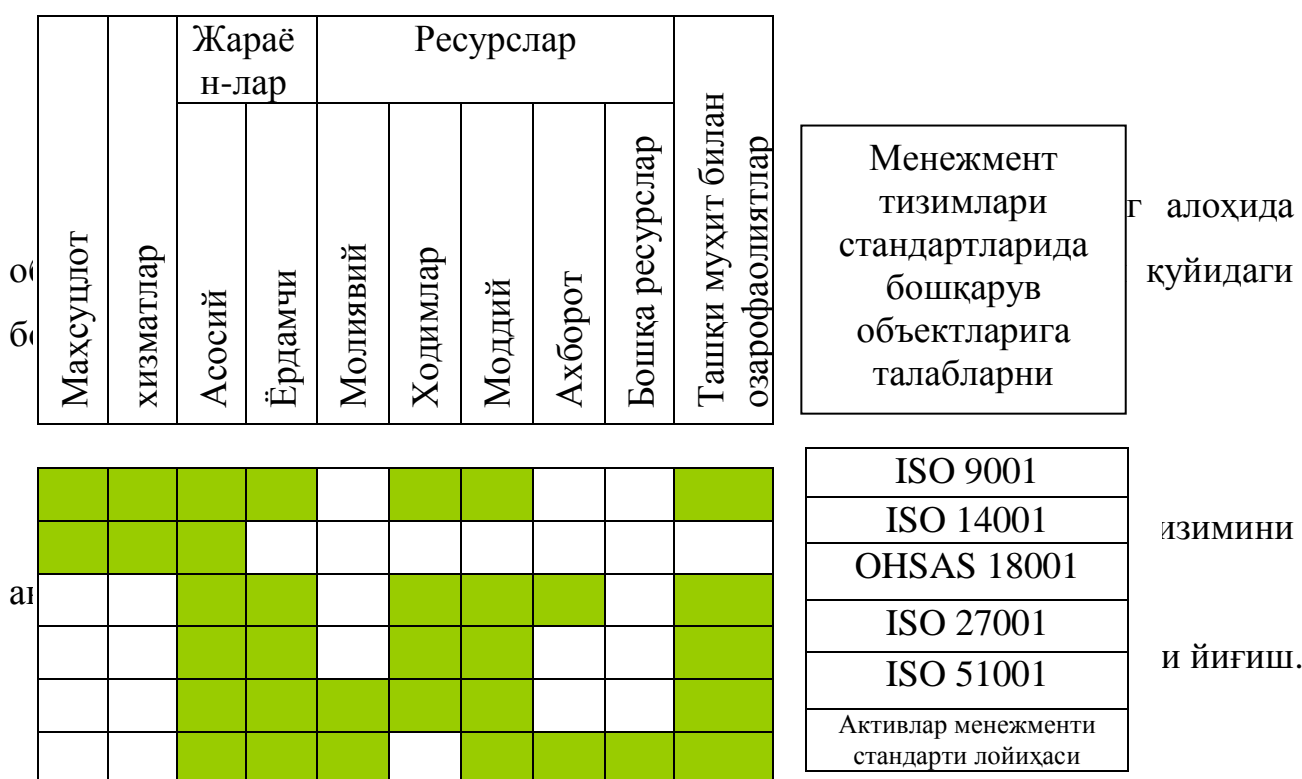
| Маҳсуцлот | хизматлар | Жараён-лар: Асосий | Жараён-лар: Ёрдамчи | Ресурслар: Молиявий | Ресурслар: Ходимлар | Ресурслар: Моддий | Ресурслар: Ахборот | Ресурслар: Бошқа ресурслар | Ташқи муҳит билан озарофаолиятлар |
|---|---|---|---|---|---|---|---|---|---|
| | | | | | | | | | |
| | | | | | | | | | |
| | | | | | | | | | |
| | | | | | | | | | |
| | | | | | | | | | |
| | | | | | | | | | |

Менежмент тизимлари стандартларида бошқарув объектларига талабларни

| |
|---|
| ISO 9001 |
| ISO 14001 |
| OHSAS 18001 |
| ISO 27001 |
| ISO 51001 |
| Активлар менежменти стандарти лойиҳаси |

о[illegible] г алоҳида

б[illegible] қуйидаги

изимини

а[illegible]

и йиғиш.